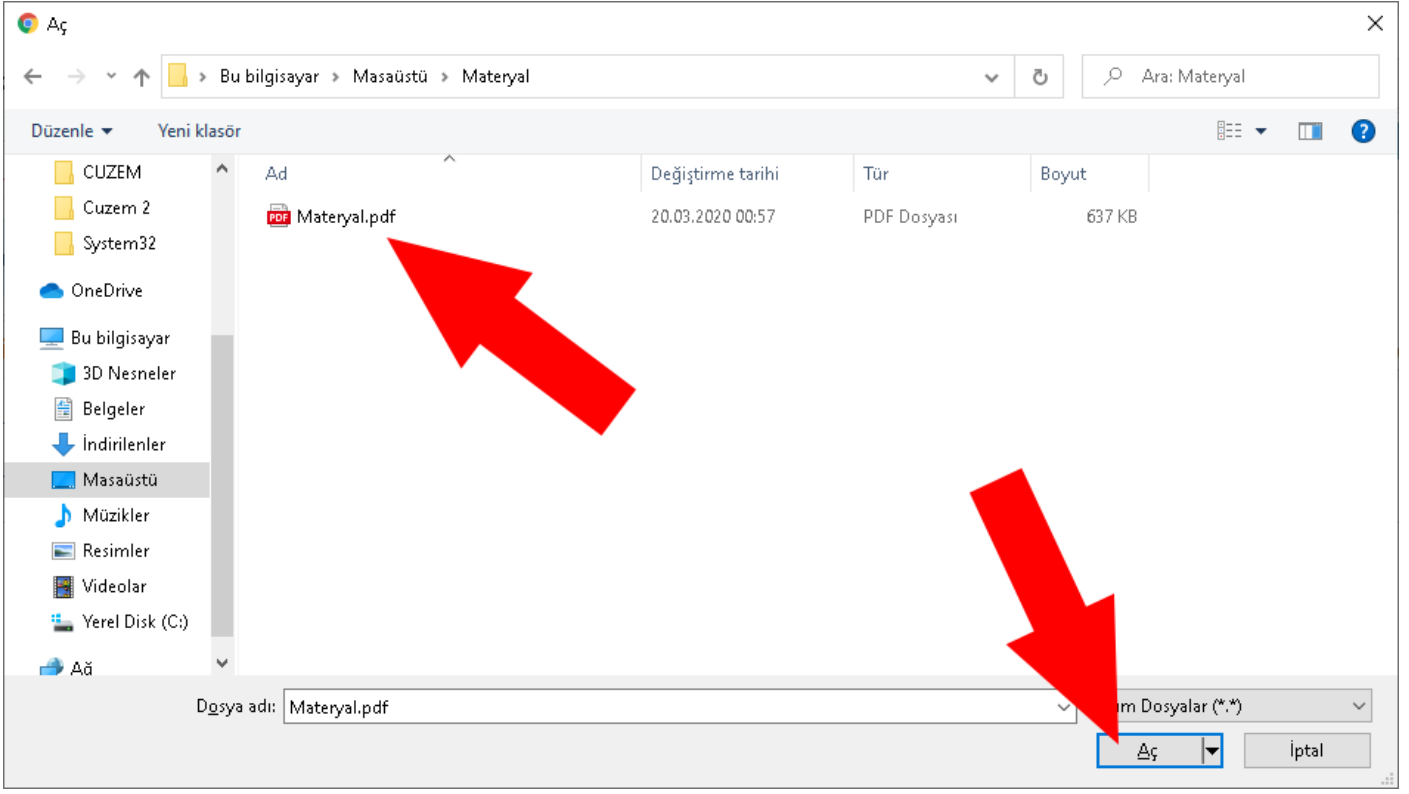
Aç

Bu bilgisayar > Masaüstü > Materyal

Ara: Materyal

Düzenle ▾ Yeni klasör

CUZEM
Cuzem 2
System32
OneDrive
Bu bilgisayar
3D Nesneler
Belgeler
İndirilenler
Masaüstü
Müzikler
Resimler
Videolar
Yerel Disk (C:)
Ağ

| Ad | Değiştirme tarihi | Tür | Boyut |
|---|---|---|---|
| Materyal.pdf | 20.03.2020 00:57 | PDF Dosyası | 637 KB |

Dosya adı: Materyal.pdf

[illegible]m Dosyalar (*.*)

Aç

İptal